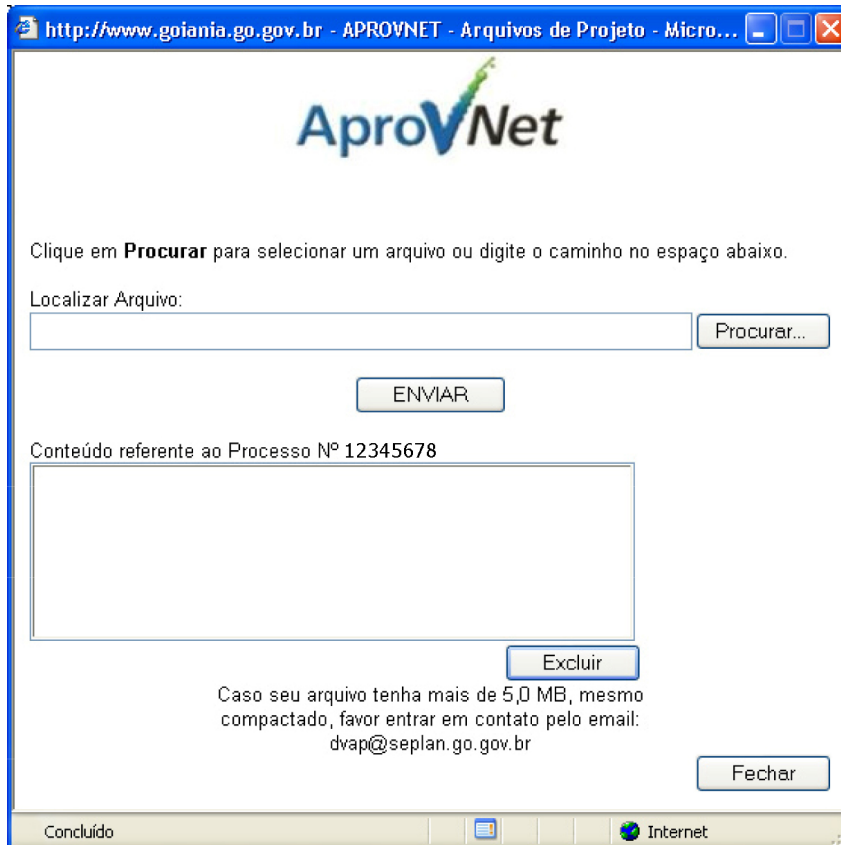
http://www.goiania.go.gov.br - APROVNET - Arquivos de Projeto - Micro...

AproVNet

Clique em **Procurar** para selecionar um arquivo ou digite o caminho no espaço abaixo.

Localizar Arquivo:

Procurar...

ENVIAR

Conteúdo referente ao Processo Nº 12345678

Excluir

Caso seu arquivo tenha mais de 5,0 MB, mesmo compactado, favor entrar em contato pelo email: dvap@seplan.go.gov.br

Fechar

Concluído

Internet